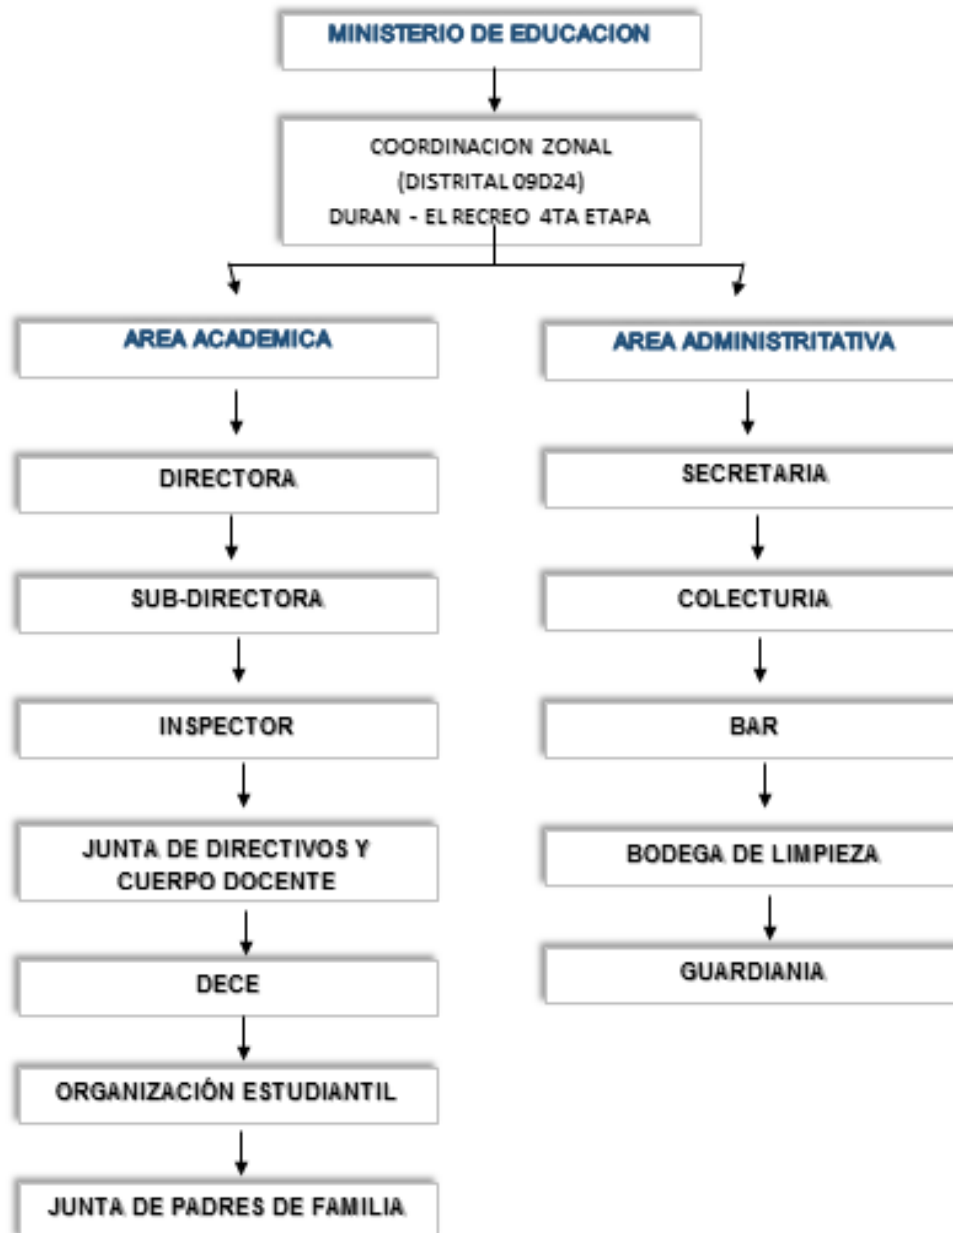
MINISTERIO DE EDUCACION

COORDINACION ZONAL
(DISTRITAL 09D24)
DURAN - EL RECREO 4TA ETAPA

AREA ACADEMICA

DIRECTORA

SUB-DIRECTORA

INSPECTOR

JUNTA DE DIRECTIVOS Y CUERPO DOCENTE

DECE

ORGANIZACIÓN ESTUDIANTIL

JUNTA DE PADRES DE FAMILIA

AREA ADMINISTRITATIVA

SECRETARIA

COLECTURIA

BAR

BODEGA DE LIMPIEZA

GUARDIANIA